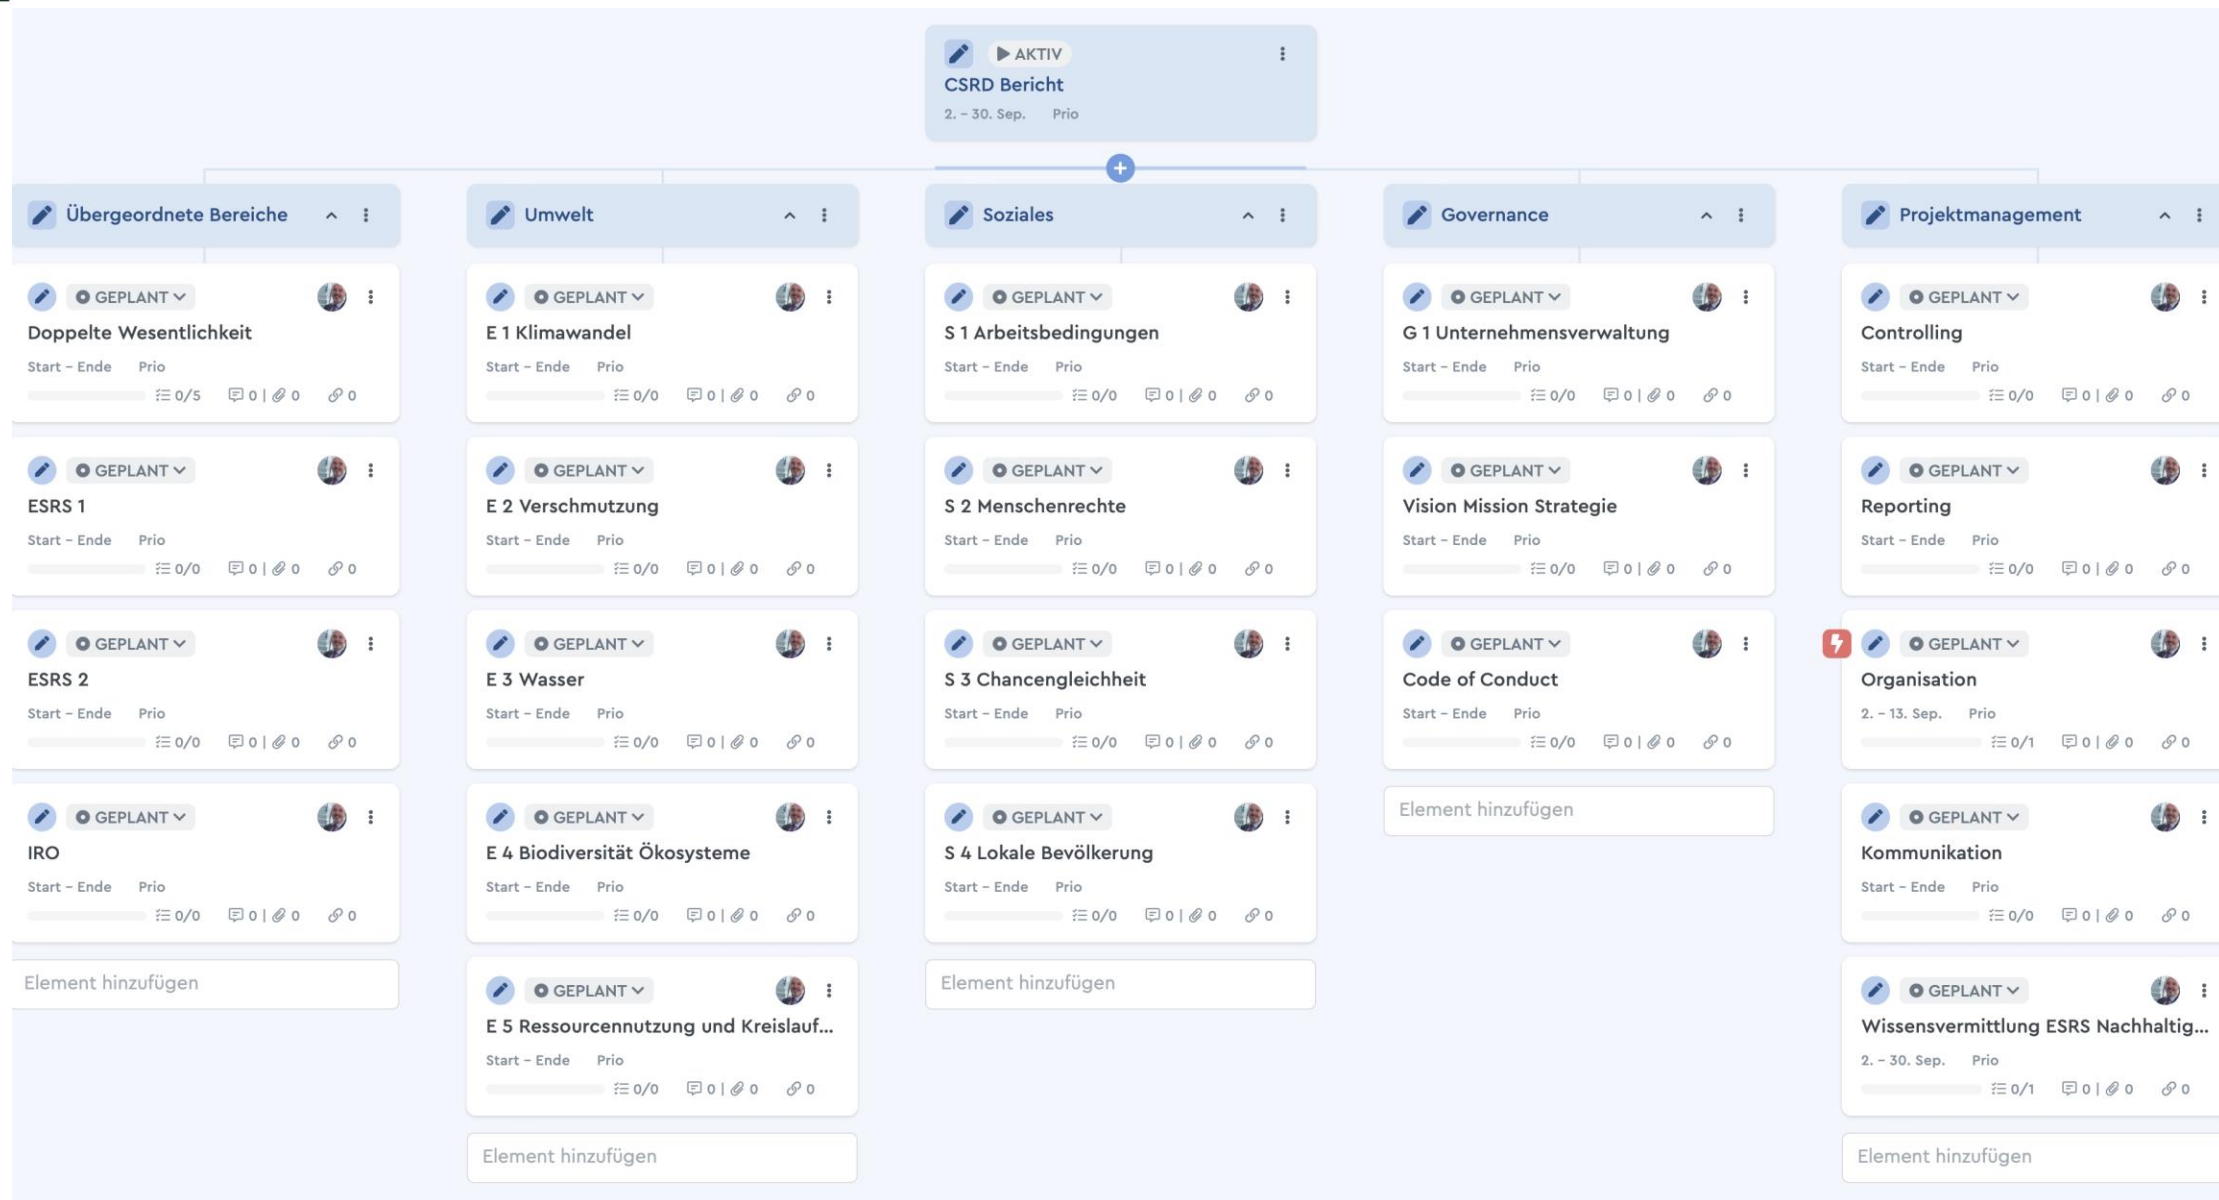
AKTIV
CSRD Bericht
2. – 30. Sep. Prio

Übergeordnete Bereiche

GEPLANT
Doppelte Wesentlichkeit
Start – Ende Prio
0/5 0 | 0 0

GEPLANT
ESRS 1
Start – Ende Prio
0/0 0 | 0 0

GEPLANT
ESRS 2
Start – Ende Prio
0/0 0 | 0 0

GEPLANT
IRO
Start – Ende Prio
0/0 0 | 0 0

Element hinzufügen

Umwelt

GEPLANT
E 1 Klimawandel
Start – Ende Prio
0/0 0 | 0 0

GEPLANT
E 2 Verschmutzung
Start – Ende Prio
0/0 0 | 0 0

GEPLANT
E 3 Wasser
Start – Ende Prio
0/0 0 | 0 0

GEPLANT
E 4 Biodiversität Ökosysteme
Start – Ende Prio
0/0 0 | 0 0

GEPLANT
E 5 Ressourcennutzung und Kreislauf...
Start – Ende Prio
0/0 0 | 0 0

Element hinzufügen

Soziales

GEPLANT
S 1 Arbeitsbedingungen
Start – Ende Prio
0/0 0 | 0 0

GEPLANT
S 2 Menschenrechte
Start – Ende Prio
0/0 0 | 0 0

GEPLANT
S 3 Chancengleichheit
Start – Ende Prio
0/0 0 | 0 0

GEPLANT
S 4 Lokale Bevölkerung
Start – Ende Prio
0/0 0 | 0 0

Element hinzufügen

Governance

GEPLANT
G 1 Unternehmensverwaltung
Start – Ende Prio
0/0 0 | 0 0

GEPLANT
Vision Mission Strategie
Start – Ende Prio
0/0 0 | 0 0

GEPLANT
Code of Conduct
Start – Ende Prio
0/0 0 | 0 0

Element hinzufügen

Projektmanagement

GEPLANT
Controlling
Start – Ende Prio
0/0 0 | 0 0

GEPLANT
Reporting
Start – Ende Prio
0/0 0 | 0 0

GEPLANT
Organisation
2. – 13. Sep. Prio
0/1 0 | 0 0

GEPLANT
Kommunikation
Start – Ende Prio
0/0 0 | 0 0

GEPLANT
Wissensvermittlung ESRS Nachhaltig...
2. – 30. Sep. Prio
0/1 0 | 0 0

Element hinzufügen